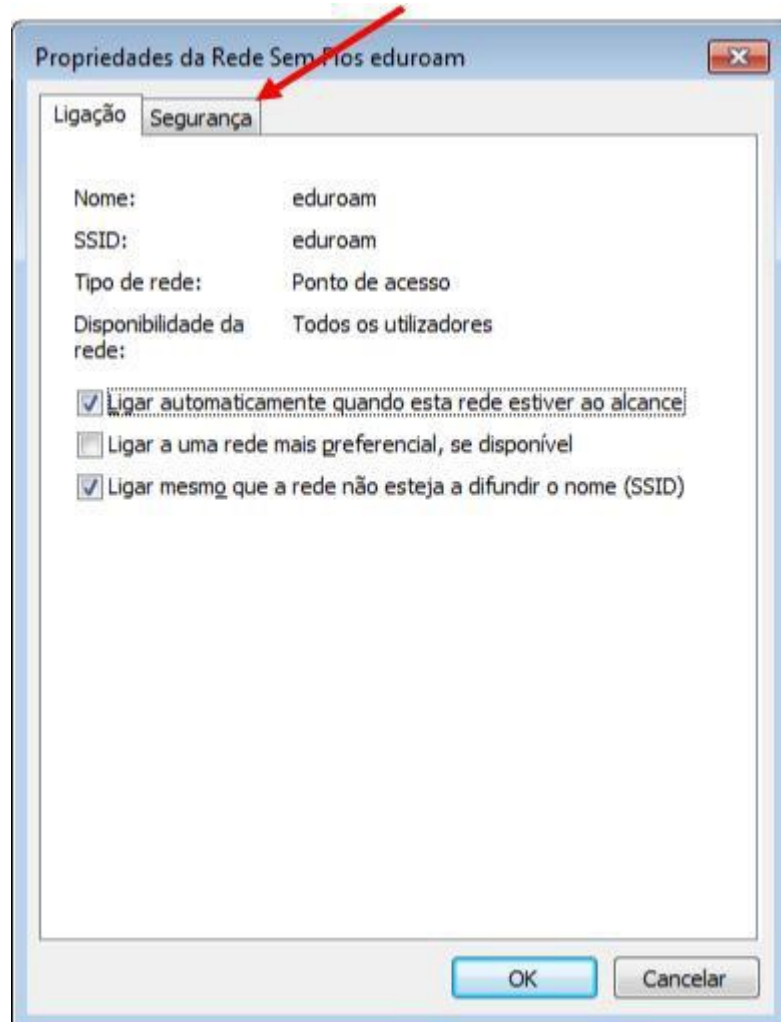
Propriedades da Rede Sem Fios eduroam

Ligação Segurança

Nome: eduroam

SSID: eduroam

Tipo de rede: Ponto de acesso

Disponibilidade da rede: Todos os utilizadores

Ligar automaticamente quando esta rede estiver ao alcance

Ligar a uma rede mais preferencial, se disponível

Ligar mesmo que a rede não esteja a difundir o nome (SSID)

OK Cancelar